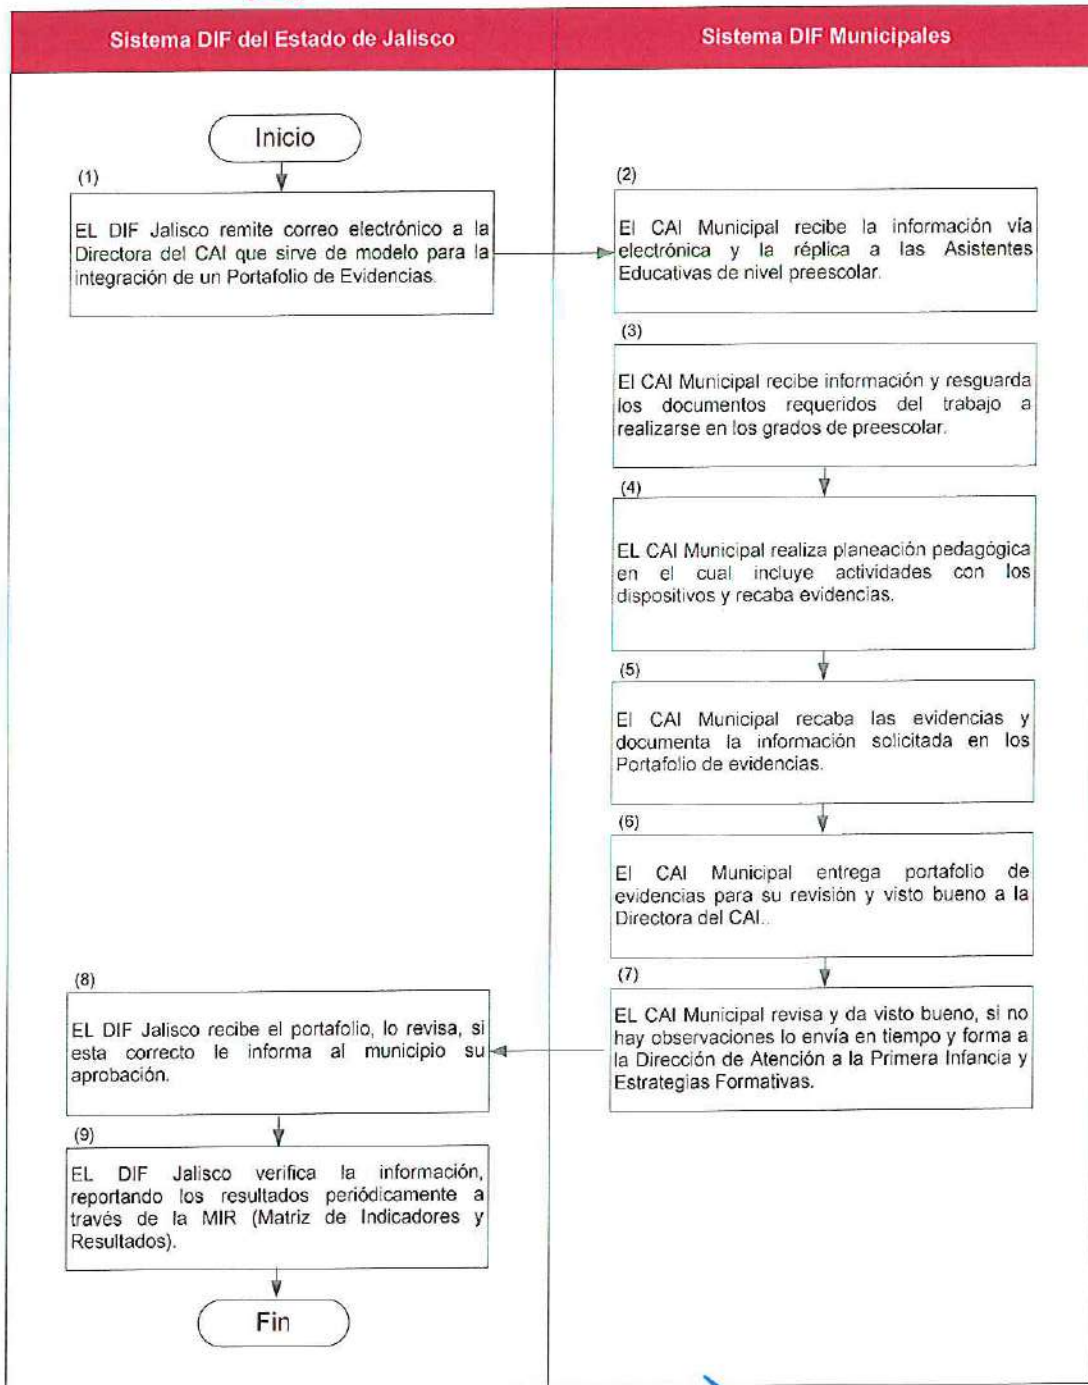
Sistema DIF del Estado de Jalisco

Sistema DIF Municipales

Inicio

(1)

EL DIF Jalisco remite correo electrónico a la Directora del CAI que sirve de modelo para la integración de un Portafolio de Evidencias.

(2)

El CAI Municipal recibe la información vía electrónica y la réplica a las Asistentes Educativas de nivel preescolar.

(3)

El CAI Municipal recibe información y resguarda los documentos requeridos del trabajo a realizarse en los grados de preescolar.

(4)

EL CAI Municipal realiza planeación pedagógica en el cual incluye actividades con los dispositivos y recaba evidencias.

(5)

El CAI Municipal recaba las evidencias y documenta la información solicitada en los Portafolio de evidencias.

(6)

El CAI Municipal entrega portafolio de evidencias para su revisión y visto bueno a la Directora del CAI..

(7)

EL CAI Municipal revisa y da visto bueno, si no hay observaciones lo envía en tiempo y forma a la Dirección de Atención a la Primera Infancia y Estrategias Formativas.

(8)

EL DIF Jalisco recibe el portafolio, lo revisa, si esta correcto le informa al municipio su aprobación.

(9)

EL DIF Jalisco verifica la información, reportando los resultados periódicamente a través de la MIR (Matriz de Indicadores y Resultados).

Fin